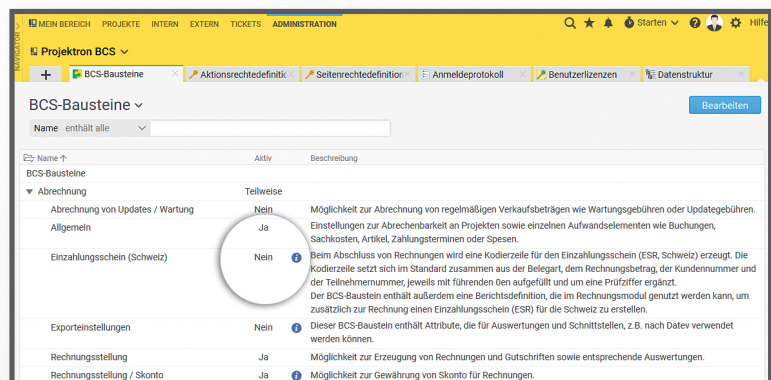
NAVIGATOR

MEIN BEREICH PROJEKTE INTERN EXTERN TICKETS ADMINISTRATION

Starten Hilfe

Projektron BCS

BCS-Bausteine | Aktionsrechtedefiniti | Seitenrechtedefinition | Anmeldeprotokoll | Benutzerlizenzen | Datenstruktur

BCS-Bausteine

Bearbeiten

Name enthält alle

| Name ↑ | Aktiv | Beschreibung |
|---|---|---|
| BCS-Bausteine | | |
| Abrechnung | Teilweise | |
| Abrechnung von Updates / Wartung | Nein | Möglichkeit zur Abrechnung von regelmäßigen Verkaufsbeträgen wie Wartungsgebühren oder Updategebühren. |
| Allgemein | Ja | Einstellungen zur Abrechenbarkeit an Projekten sowie einzelnen Aufwandselementen wie Buchungen, Sachkosten, Artikel, Zahlungsterminen oder Spesen. |
| Einzahlungsschein (Schweiz) | Nein | Beim Abschluss von Rechnungen wird eine Kodierzeile für den Einzahlungsschein (ESR, Schweiz) erzeugt. Die Kodierzeile setzt sich im Standard zusammen aus der Belegart, dem Rechnungsbetrag, der Kundennummer und der Teilnehmernummer, jeweils mit führenden 0en aufgefüllt und um eine Prüfziffer ergänzt. Der BCS-Baustein enthält außerdem eine Berichtsdefinition, die im Rechnungsmodul genutzt werden kann, um zusätzlich zur Rechnung einen Einzahlungsschein (ESR) für die Schweiz zu erstellen. |
| Exporteinstellungen | Nein | Dieser BCS-Baustein enthält Attribute, die für Auswertungen und Schnittstellen, z.B. nach Datev verwendet werden können. |
| Rechnungsstellung | Ja | Möglichkeit zur Erzeugung von Rechnungen und Gutschriften sowie entsprechende Auswertungen. |
| Rechnungsstellung / Skonto | Ja | Möglichkeit zur Gewährung von Skonto für Rechnungen. |